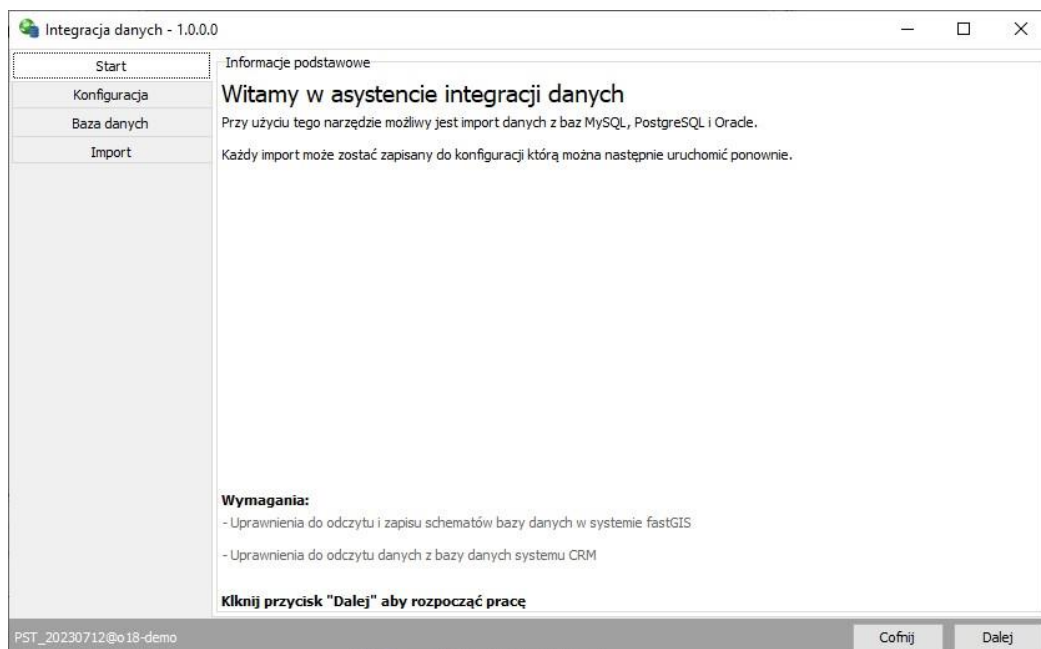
Integracja danych - 1.0.0.0

Start
Konfiguracja
Baza danych
Import

Informacje podstawowe

Witamy w asystencie integracji danych

Przy użyciu tego narzędzie możliwy jest import danych z baz MySQL, PostgreSQL i Oracle.

Każdy import może zostać zapisany do konfiguracji którą można następnie uruchomić ponownie.

Wymagania:

- Uprawnienia do odczytu i zapisu schematów bazy danych w systemie fastGIS

- Uprawnienia do odczytu danych z bazy danych systemu CRM

Klknij przycisk "Dalej" aby rozpocząć pracę

PST_20230712@o18-demo

Cofnij
Dalej